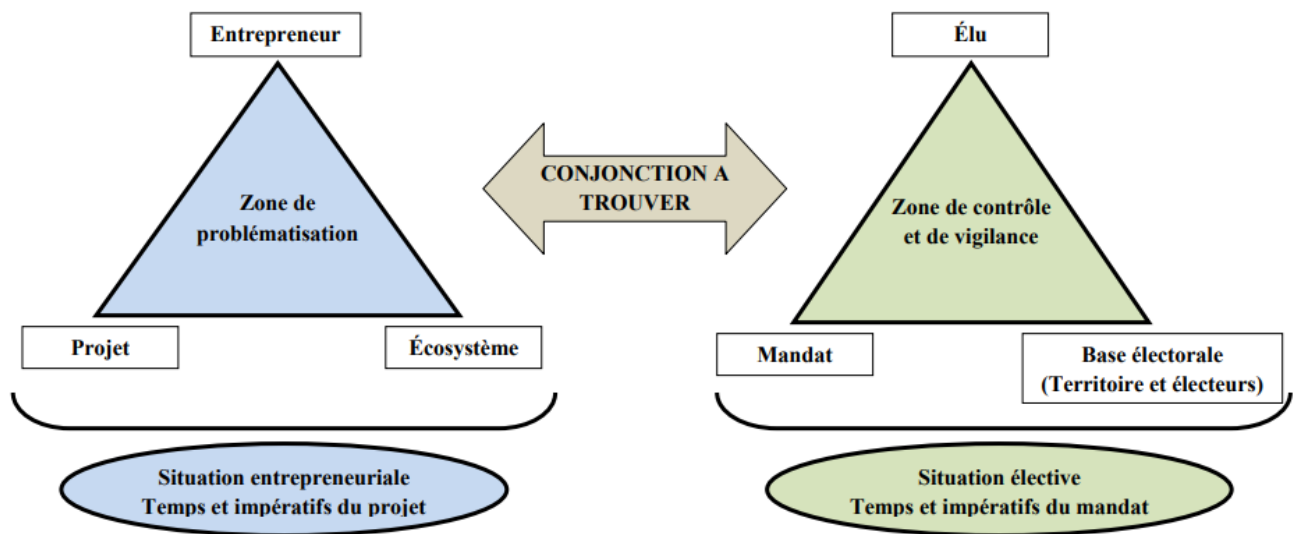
Entrepreneur

Zone de problématisation

Projet

Écosystème

Situation entrepreneuriale
Temps et impératifs du projet

CONJONCTION A TROUVER

Élu

Zone de contrôle et de vigilance

Mandat

Base électorale
(Territoire et électeurs)

Situation élective
Temps et impératifs du mandat